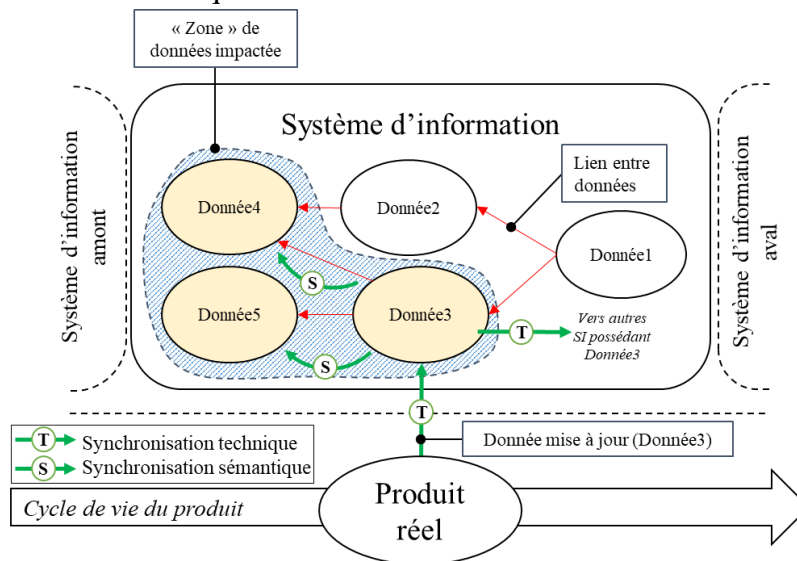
« Zone » de données impactée

Système d'information amont

Système d'information

Système d'information aval

Lien entre données

Donnée4

Donnée2

Donnée1

S

Donnée5

Donnée3

T

Vers autres SI possédant Donnée3

S

T

T Synchronisation technique

S Synchronisation sémantique

Donnée mise à jour (Donnée3)

Cycle de vie du produit

Produit réel